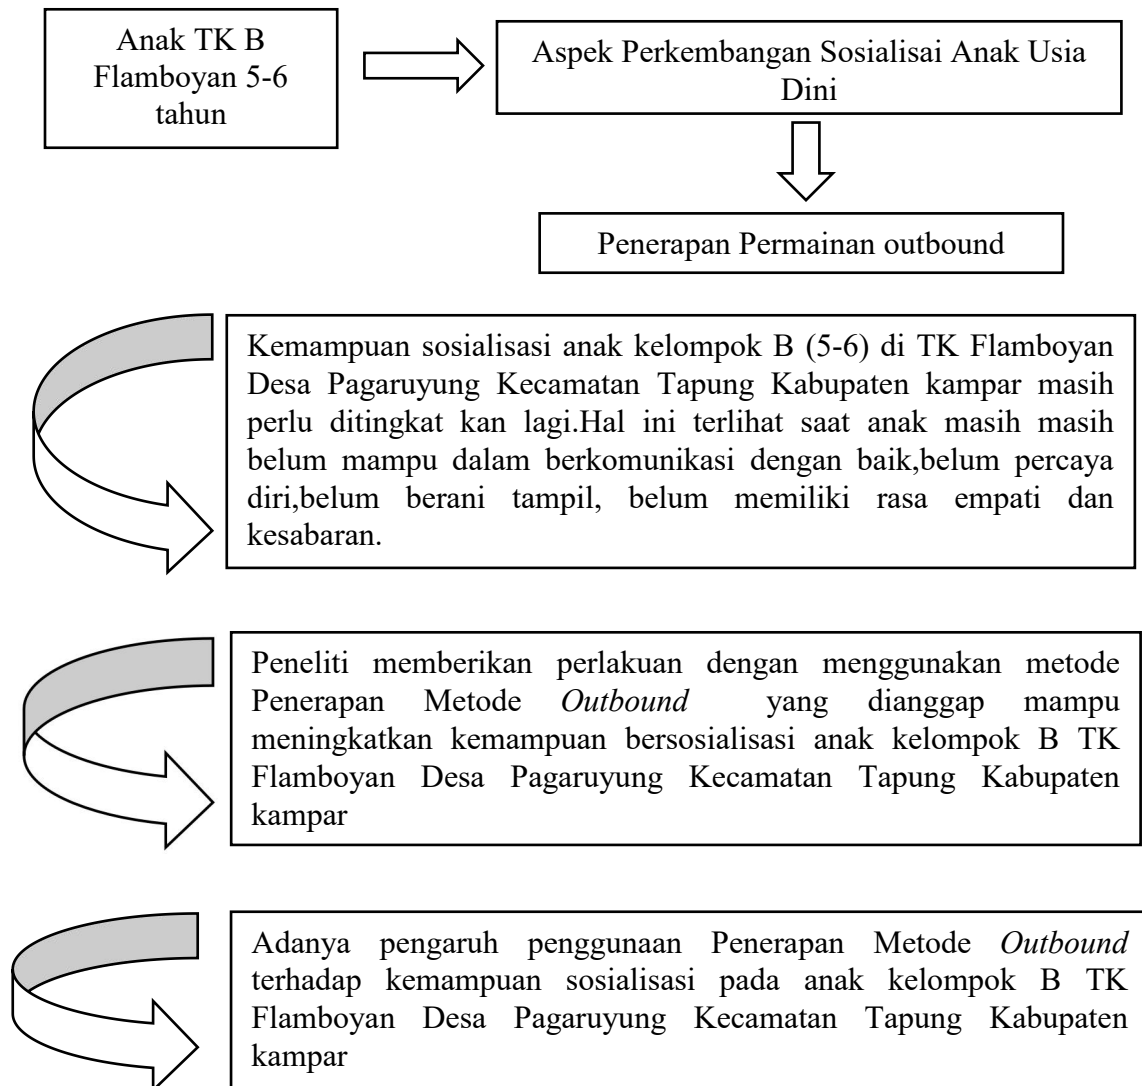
Anak TK B Flamboyan 5-6 tahun

Aspek Perkembangan Sosialisai Anak Usia Dini

Penerapan Permainan outbound

Kemampuan sosialisasi anak kelompok B (5-6) di TK Flamboyan Desa Pagaruyung Kecamatan Tapung Kabupaten kampar masih perlu ditingkat kan lagi.Hal ini terlihat saat anak masih masih belum mampu dalam berkomunikasi dengan baik,belum percaya diri,belum berani tampil, belum memiliki rasa empati dan kesabaran.

Peneliti memberikan perlakuan dengan menggunakan metode Penerapan Metode *Outbound* yang dianggap mampu meningkatkan kemampuan bersosialisasi anak kelompok B TK Flamboyan Desa Pagaruyung Kecamatan Tapung Kabupaten kampar

Adanya pengaruh penggunaan Penerapan Metode *Outbound* terhadap kemampuan sosialisasi pada anak kelompok B TK Flamboyan Desa Pagaruyung Kecamatan Tapung Kabupaten kampar